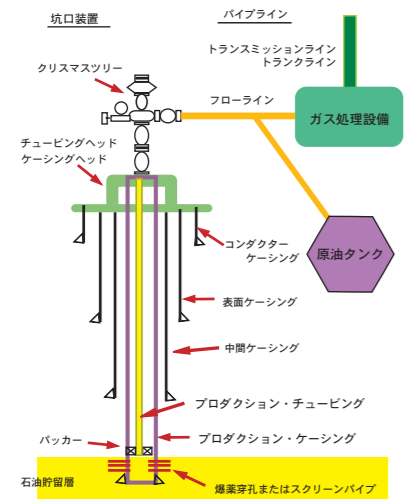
坑口装置

パイプライン

トランスミッションライン
トランクライン

クリスマスツリー

フローライン

ガス処理設備

チュービングヘッド
ケーシングヘッド

コンダクター
ケーシング

原油タンク

表面ケーシング

中間ケーシング

プロダクション・チュービング

パッカー

プロダクション・ケーシング

石油貯留層

爆薬穿孔またはスクリーンパイプ